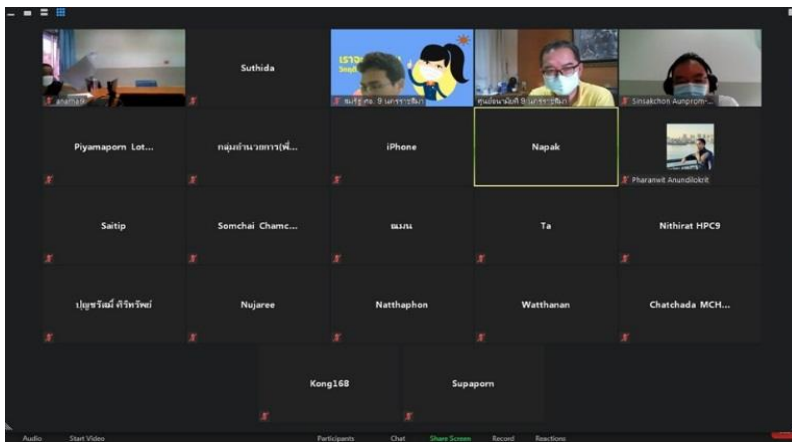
anchalit

Suthida

เราจ
Sndl

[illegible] 9 นครราชสีมา

ศูนย์อนามัยที่ 9 นครราชสีมา

Sinsakchon Aunprom-...

Piyamaporn Lot...

กลุ่มอำนวยการ(พี่...

iPhone

Napak

Pharaneit Anundilokrit

Saitip

Somchai Chamc...

แมน

Ta

Nithirat HPC9

ปฏุชรัฒม์ ศิริทรัพย์

Nujaree

Natthaphon

Watthanan

Chatchada MCH...

Kong168

Supaporn

Audio

Start Video

Participants

Chat

Share Screen

Record

Reactions